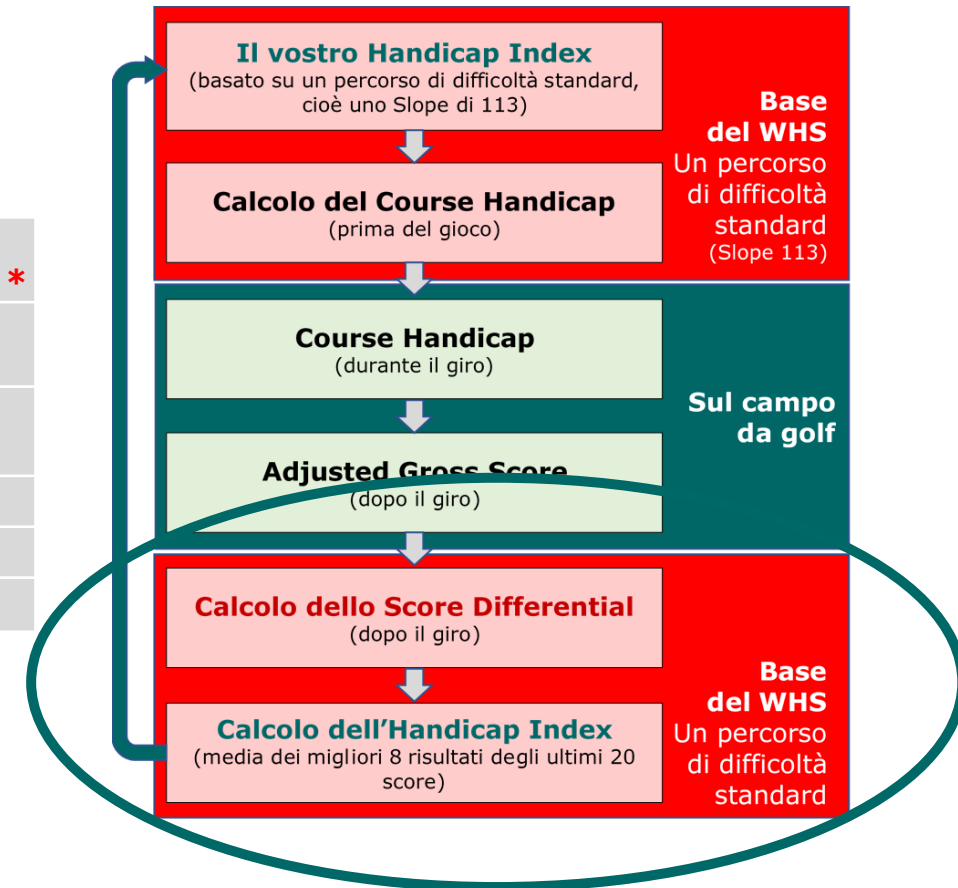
*

Il vostro Handicap Index
(basato su un percorso di difficoltà standard, cioè uno Slope di 113)

Calcolo del Course Handicap
(prima del gioco)

Base del WHS
Un percorso di difficoltà standard
(Slope 113)

Course Handicap
(durante il giro)

Adjusted Gross Score
(dopo il giro)

Sul campo da golf

Calcolo dello Score Differential
(dopo il giro)

Calcolo dell'Handicap Index
(media dei migliori 8 risultati degli ultimi 20 score)

Base del WHS
Un percorso di difficoltà standard